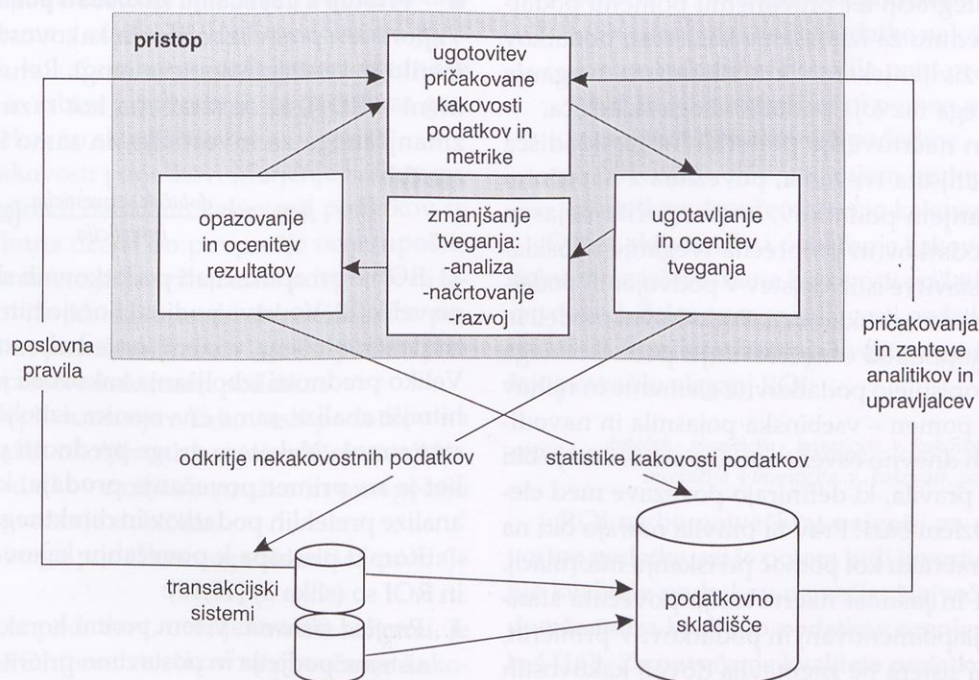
pristop

ugotovitev pričakovane kakovosti podatkov in metrike

opazovanje in ocenitev rezultatov

zmanjšanje tveganja: -analiza -načrtovanje -razvoj

ugotavljanje in ocenitev tveganja

poslovna pravila

pričakovanja in zahteve analitikov in upravljalcev

odkritje nekakovostnih podatkov

statistike kakovosti podatkov

transakcijski sistemi

podatkovno skladišče